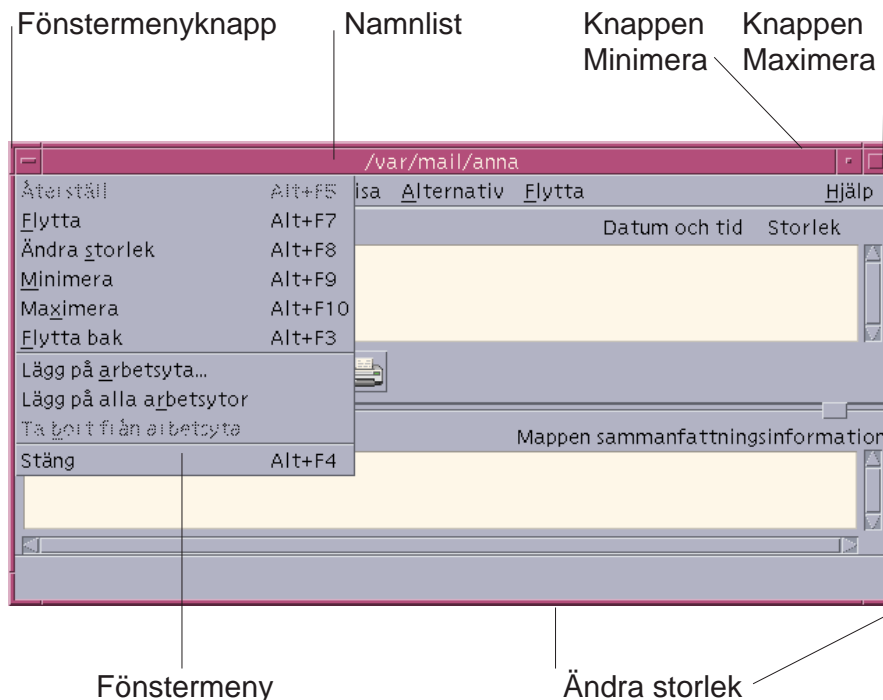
Fönstermenyknapp

Namnlist

Knappen Minimera

Knappen Maximera

/var/mail/anna

Återställ Alt+F5
Flytta Alt+F7
Ändra storlek Alt+F8
Minimera Alt+F9
Maximera Alt+F10
Flytta bak Alt+F3
Lägg på arbetsyta...
Lägg på alla arbetsytor
Ta bort från arbetsyta
Stäng Alt+F4

isa Alternativ Flytta Hjälp

Datum och tid Storlek

Mappen sammanfattningsinformation

Fönstermeny

Ändra storlek